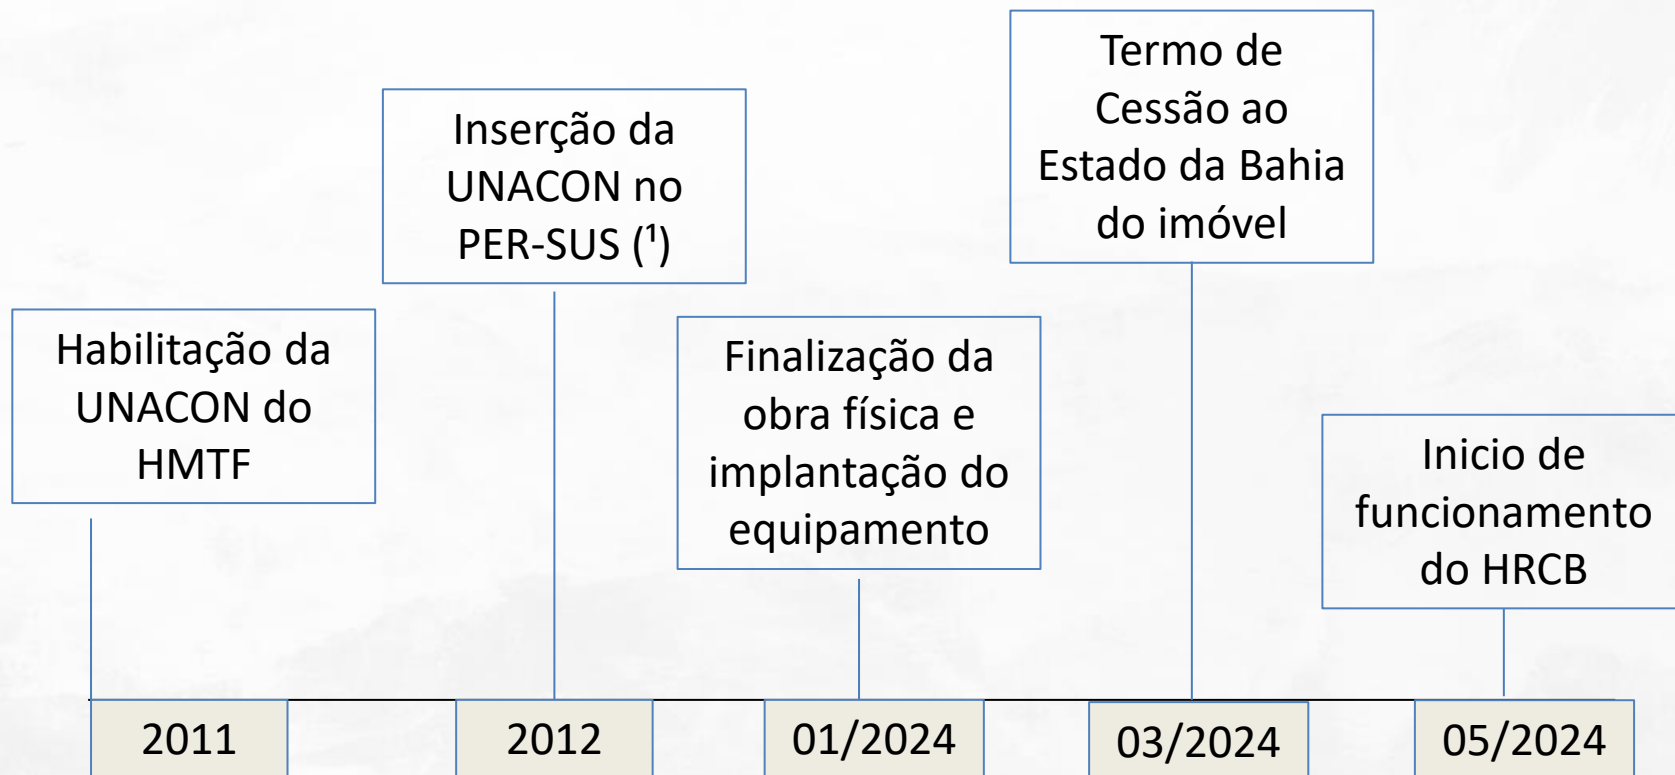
Habilitação da UNACON do HMTF

Inserção da UNACON no PER-SUS ($^1$)

Finalização da obra física e implantação do equipamento

Termo de Cessão ao Estado da Bahia do imóvel

Inicio de funcionamento do HRCB

2011

2012

01/2024

03/2024

05/2024